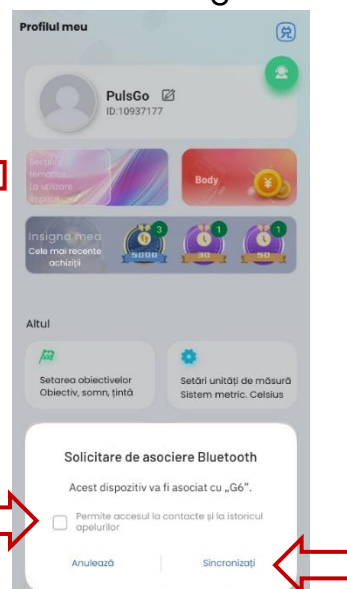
Profilul meu

PulsGo
ID:10937177

Secție tematică
La ușitare
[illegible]

Body

Insigna mea
Cele mai recente achiziții

3
5000

1
30

1
50

Altul

Setarea obiectivelor
Obiectiv, somn, țintă

Setări unități de măsură
Sistem metric. Celsius

Solicitare de asociere Bluetooth

Acest dispozitiv va fi asociat cu „G6".

Permite accesul la contacte și la istoricul apelurilor

Anulează

Sincronizați